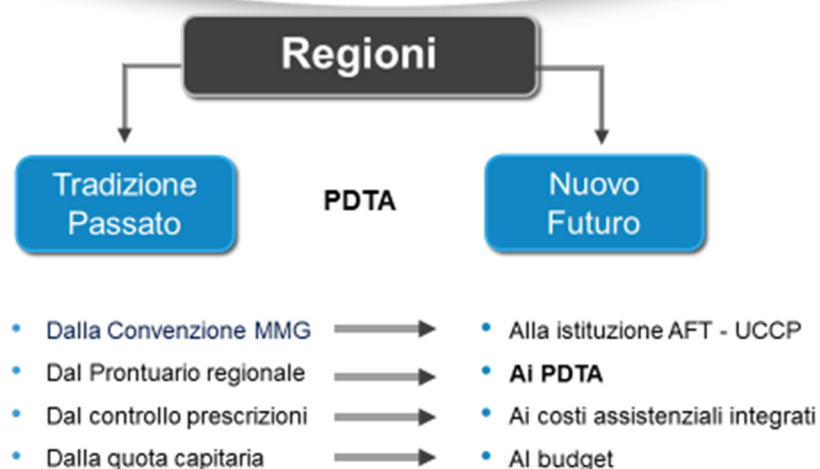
Regioni

Tradizione Passato

PDTA

Nuovo Futuro

- Dalla Convenzione MMG
- Dal Prontuario regionale
- Dal controllo prescrizioni
- Dalla quota capitaria

- Alla istituzione AFT - UCCP
- Ai PDTA
- Ai costi assistenziali integrati
- Al budget